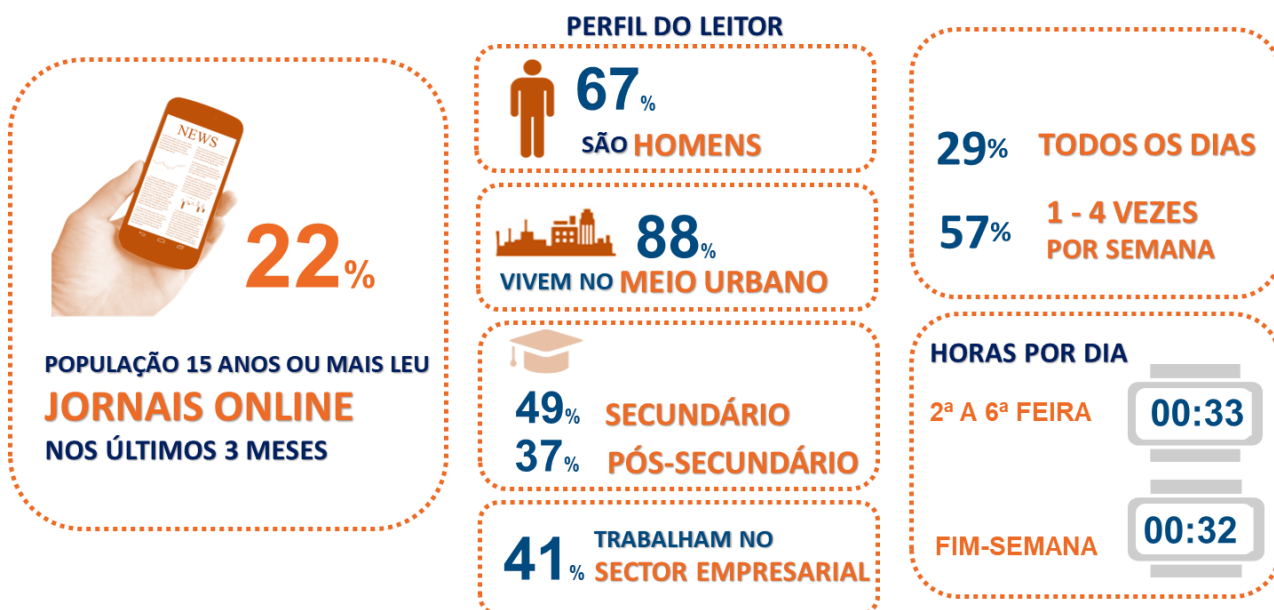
NEWS

22%

POPULAÇÃO 15 ANOS OU MAIS LEU
JORNAIS ONLINE
NOS ÚLTIMOS 3 MESES

PERFIL DO LEITOR

67%
SÃO HOMENS

88%
VIVEM NO MEIO URBANO

49% SECUNDÁRIO
37% PÓS-SECUNDÁRIO

41% TRABALHAM NO SECTOR EMPRESARIAL

29% TODOS OS DIAS

57% 1 - 4 VEZES POR SEMANA

HORAS POR DIA

2ª A 6ª FEIRA 00:33

FIM-SEMANA 00:32